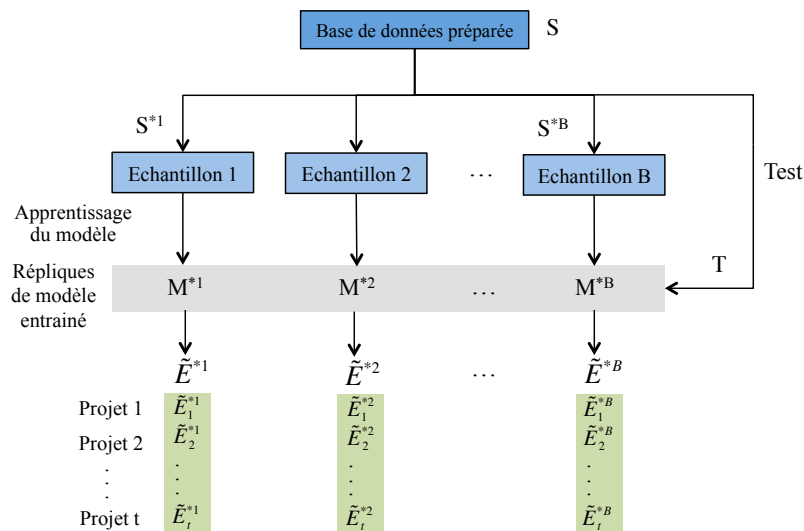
Base de données préparée

S

$S^{*1}$

$S^{*B}$

Echantillon 1

Echantillon 2

…

Echantillon B

Test

Apprentissage du modèle

Répliques de modèle entrainé

$M^{*1}$

$M^{*2}$

…

$M^{*B}$

T

$\tilde{E}^{*1}$

$\tilde{E}^{*2}$

…

$\tilde{E}^{*B}$

Projet 1 $\tilde{E}_1^{*1}$ $\tilde{E}_1^{*2}$ $\tilde{E}_1^{*B}$

Projet 2 $\tilde{E}_2^{*1}$ $\tilde{E}_2^{*2}$ $\tilde{E}_2^{*B}$

Projet t $\tilde{E}_t^{*1}$ $\tilde{E}_t^{*2}$ $\tilde{E}_t^{*B}$